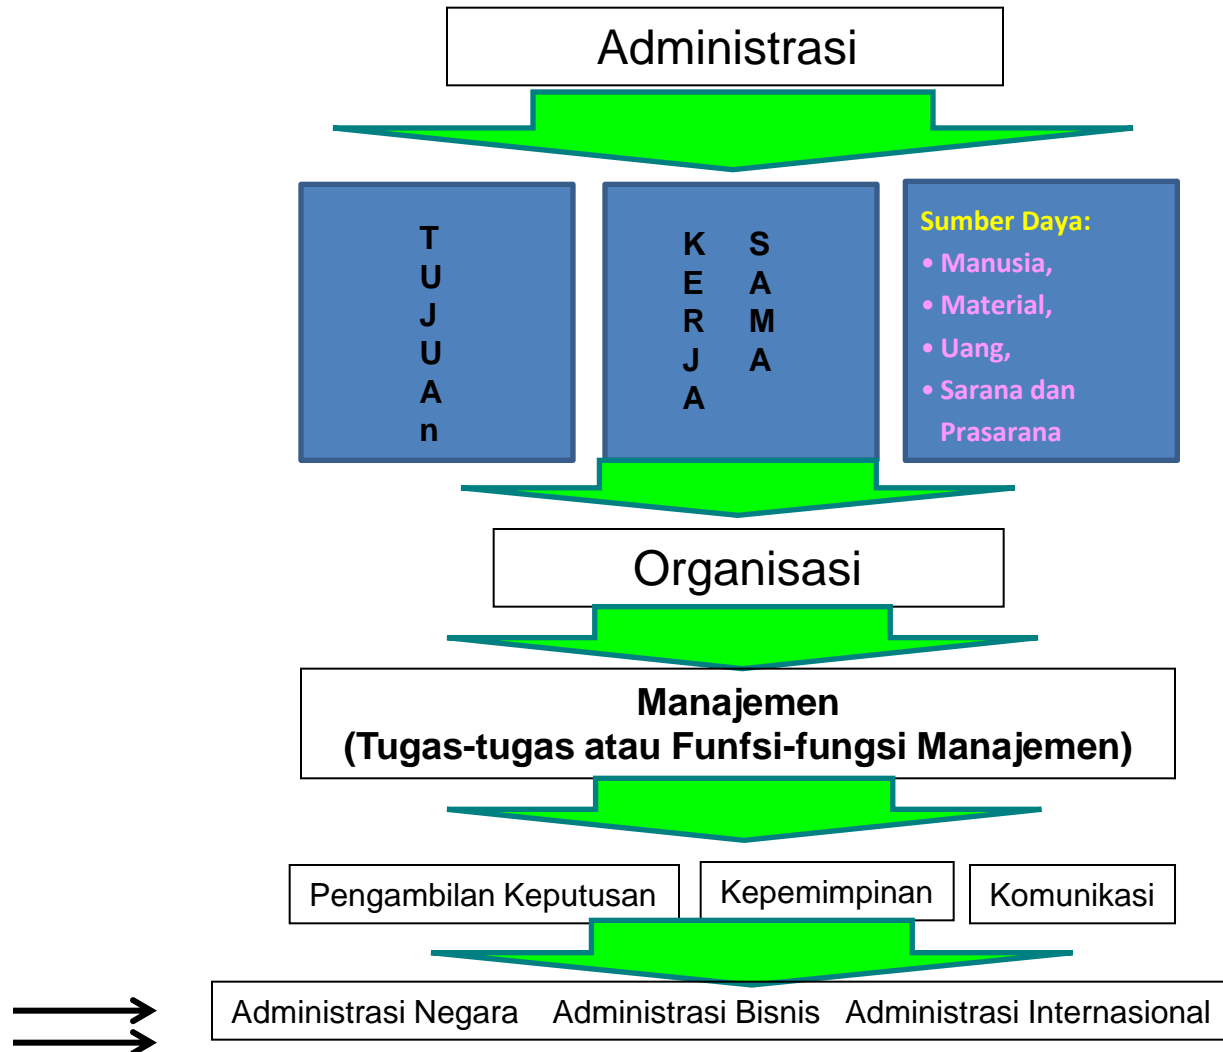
Administrasi

T
U
J
U
A
n

K
E
R
J
A

S
A
M
A

Sumber Daya:
• Manusia,
• Material,
• Uang,
• Sarana dan Prasarana

Organisasi

Manajemen
(Tugas-tugas atau Funfsi-fungsi Manajemen)

Pengambilan Keputusan

Kepemimpinan

Komunikasi

Administrasi Negara Administrasi Bisnis Administrasi Internasional